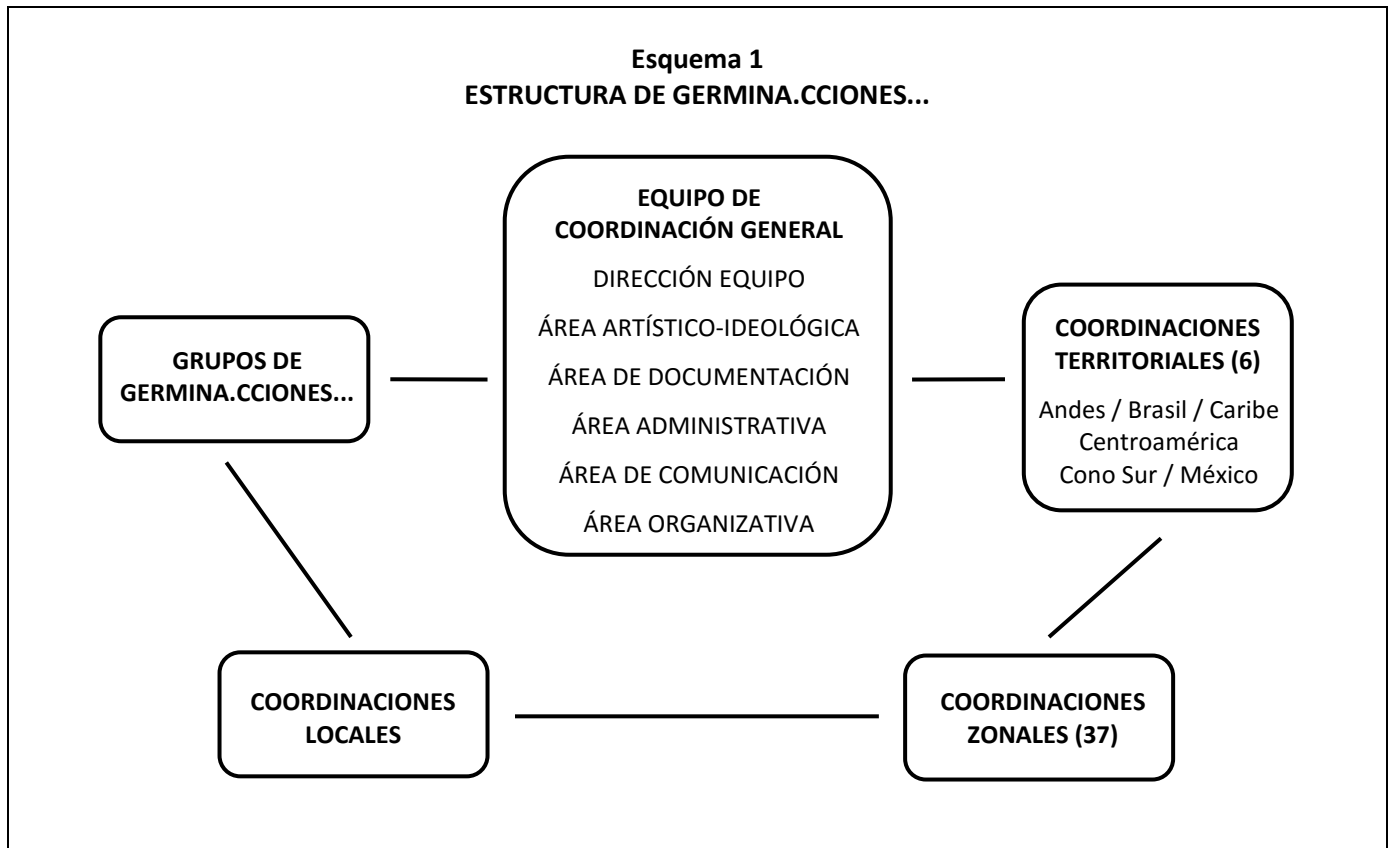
**Esquema 1**
**ESTRUCTURA DE GERMINA.CCIONES...**

**EQUIPO DE COORDINACIÓN GENERAL**

DIRECCIÓN EQUIPO

ÁREA ARTÍSTICO-IDEOLÓGICA

ÁREA DE DOCUMENTACIÓN

ÁREA ADMINISTRATIVA

ÁREA DE COMUNICACIÓN

ÁREA ORGANIZATIVA

**GRUPOS DE GERMINA.CCIONES...**

**COORDINACIONES TERRITORIALES (6)**

Andes / Brasil / Caribe
Centroamérica
Cono Sur / México

**COORDINACIONES LOCALES**

**COORDINACIONES ZONALES (37)**